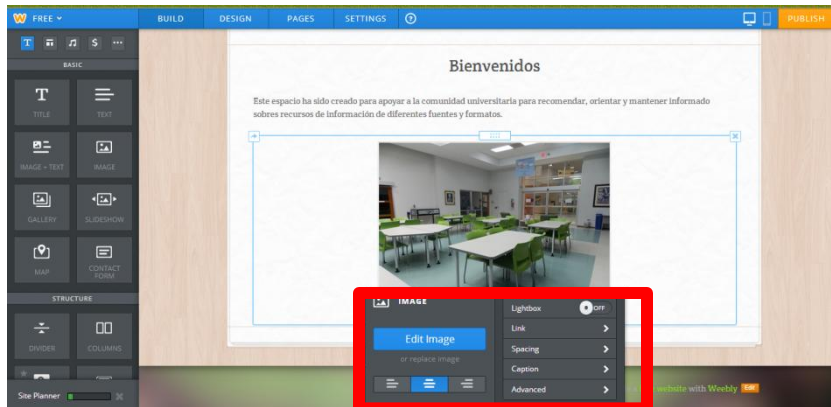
FREE
BUILD
DESIGN
PAGES
SETTINGS
PUBLISH

T
$
...
BASIC
TITLE
TEXT
IMAGE + TEXT
IMAGE
GALLERY
SLIDESHOW
MAP
CONTACT FORM
STRUCTURE
DIVIDER
COLUMNS
Site Planner

Bienvenidos

Este espacio ha sido creado para apoyar a la comunidad universitaria para recomendar, orientar y mantener informado sobre recursos de información de diferentes fuentes y formatos.

IMAGE
Edit Image
or replace image
Lightbox
OFF
Link
Spacing
Caption
Advanced

website with Weebly
Edit